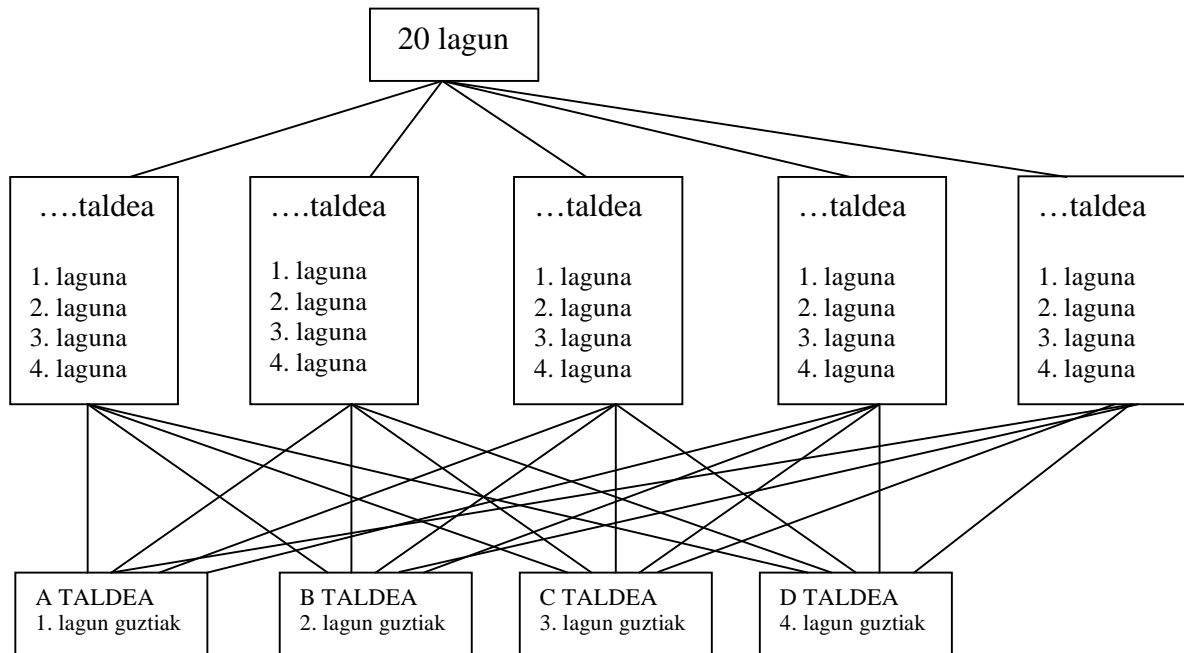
20 lagun

….taldea
1. laguna
2. laguna
3. laguna
4. laguna

….taldea
1. laguna
2. laguna
3. laguna
4. laguna

…taldea
1. laguna
2. laguna
3. laguna
4. laguna

…taldea
1. laguna
2. laguna
3. laguna
4. laguna

…taldea
1. laguna
2. laguna
3. laguna
4. laguna

A TALDEA
1. lagun guztiak

B TALDEA
2. lagun guztiak

C TALDEA
3. lagun guztiak

D TALDEA
4. lagun guztiak